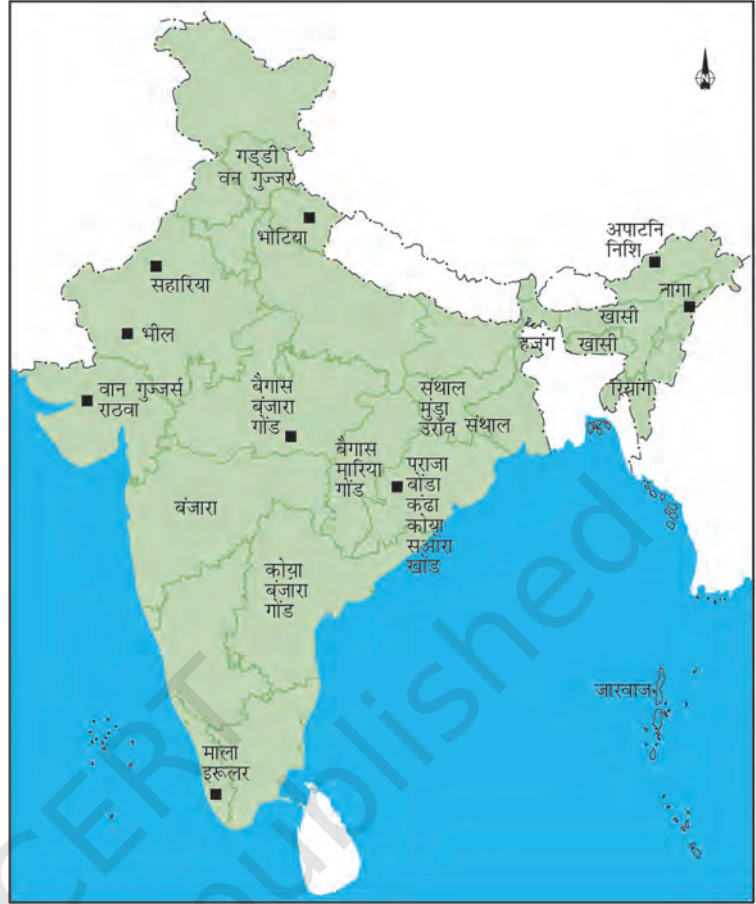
N

गड्डी
वन गुज्जर

भोटिया

सहारिया

भील

वान गुज्जर्स
राठवा

बैगास
बंजारा
गोंड

संथाल
मुंडा
उराँव संथाल

बैगास
मारिया
गोंड

पराजा
बोंडा
कंढा
कोया
सओरा
खोंड

बंजारा

कोया
बंजारा
गोंड

माला
इरूलर

अपाटनि
निशि

नागा

खासी

हजंग खासी

रियांग

जारवाज़

NCERT
not to be republished